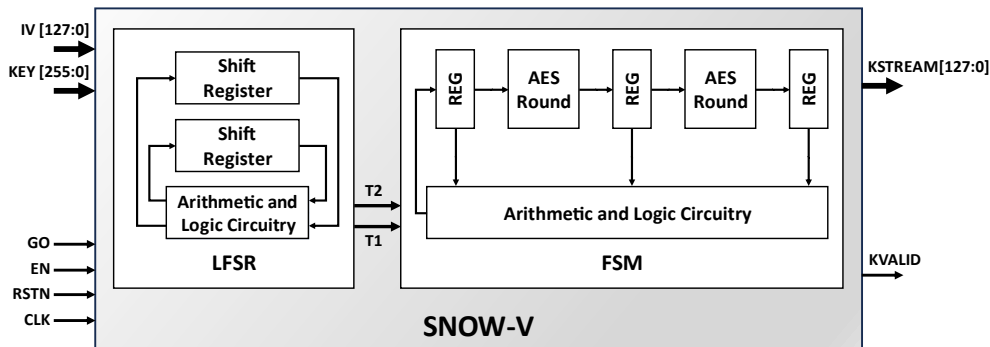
IV [127:0]
KEY [255:0]
Shift Register
Shift Register
Arithmetic and Logic Circuitry
LFSR
T2
T1
REG
AES Round
REG
AES Round
REG
Arithmetic and Logic Circuitry
FSM
KSTREAM[127:0]
KVALID
GO
EN
RSTN
CLK
SNOW-V